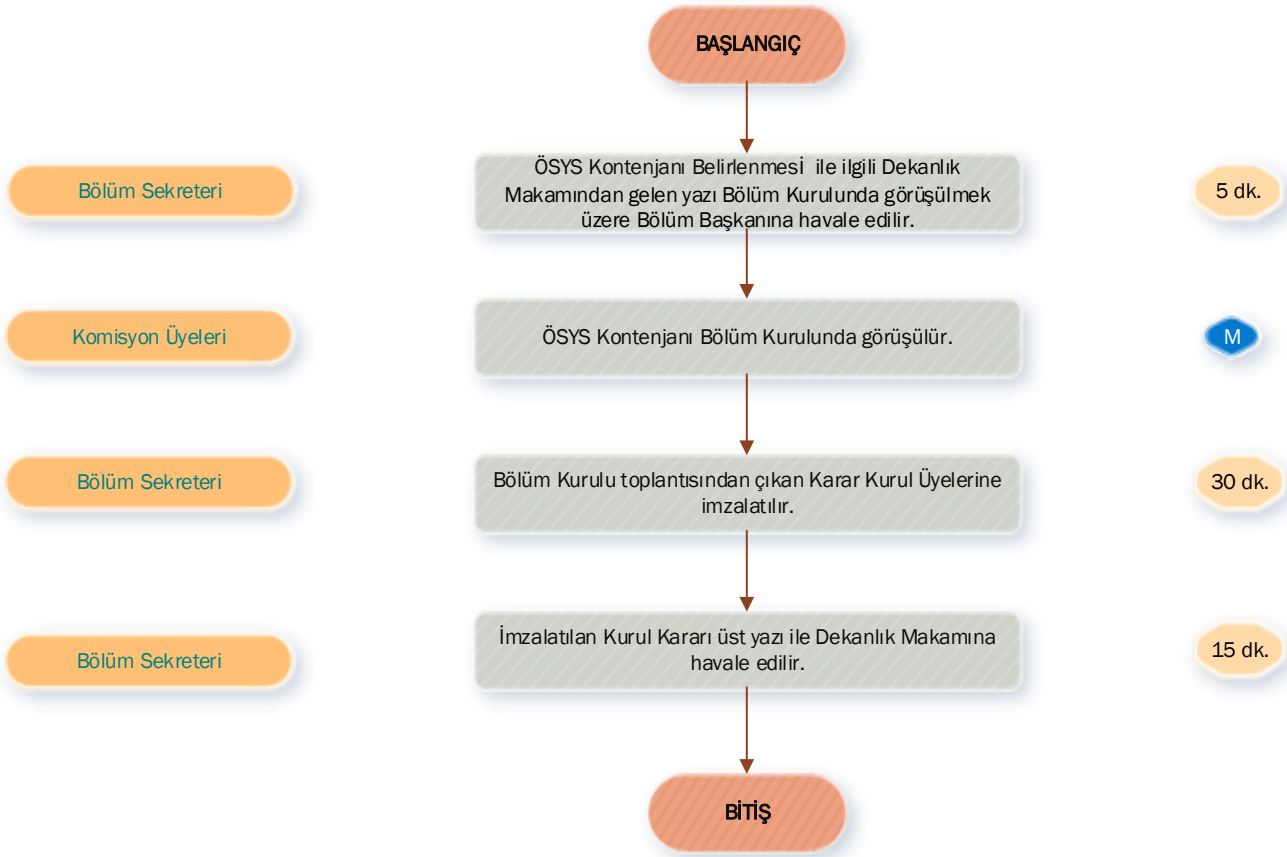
BAŞLANGIÇ

Bölüm Sekreteri

ÖSYS Kontenjanı Belirlenmesİ ile ilgili Dekanlık Makamından gelen yazı Bölüm Kurulunda görüşülmek üzere Bölüm Başkanına havale edilir.

5 dk.

Komisyon Üyeleri

ÖSYS Kontenjanı Bölüm Kurulunda görüşülür.

M

Bölüm Sekreteri

Bölüm Kurulu toplantısından çıkan Karar Kurul Üyelerine imzalatılır.

30 dk.

Bölüm Sekreteri

İmzalatılan Kurul Kararı üst yazı ile Dekanlık Makamına havale edilir.

15 dk.

BİTİŞ